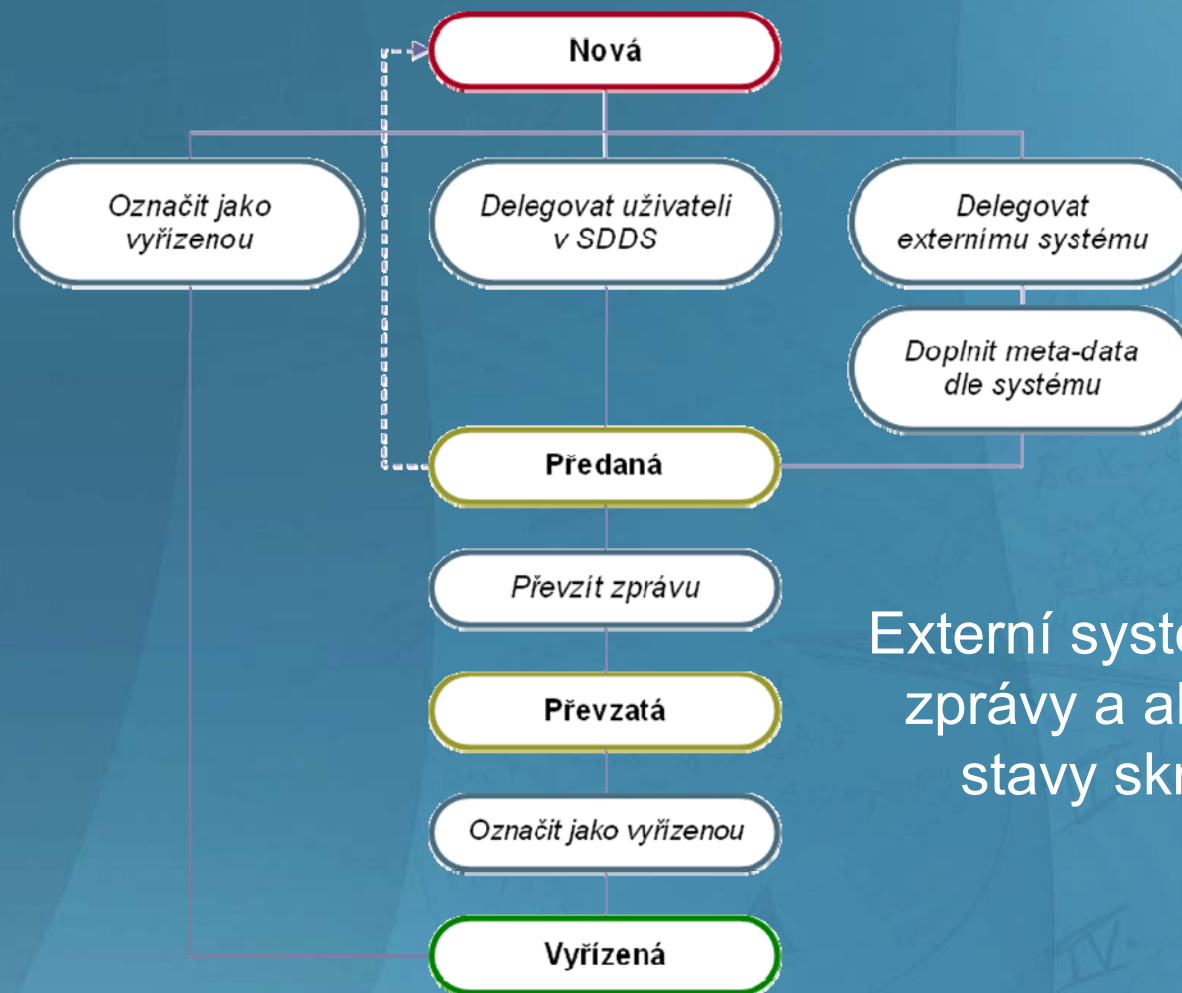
Nová

Označit jako vyřízenou

Delegovat uživateli v SDDS

Delegovat externímu systému

Doplnit meta-data dle systému

Předaná

Převzít zprávu

Převzatá

Označit jako vyřízenou

Vyřízená

Externí syst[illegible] zprávy a al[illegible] stavy skr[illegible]